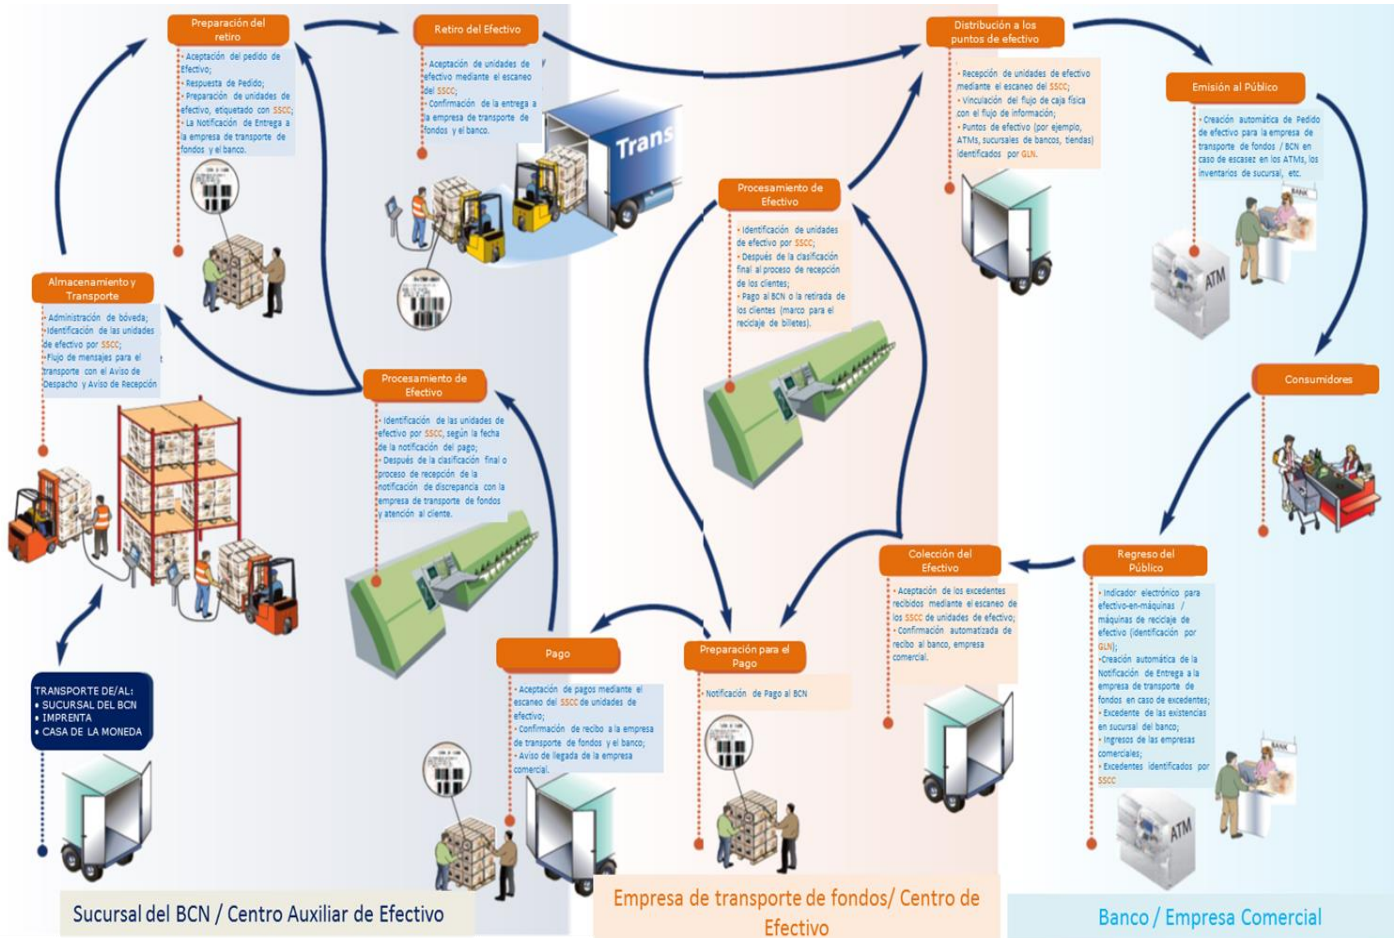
Preparación del retiro

- Aceptación del pedido de Efectivo;
- Respuesta de Pedido;
- Preparación de unidades de efectivo, etiquetado con SSCC;
- La Notificación de Entrega a la empresa de transporte de fondos y el banco.

Retiro del Efectivo

- Aceptación de unidades de efectivo mediante el escaneo del SSCC;
- Confirmación de la entrega a la empresa de transporte de fondos y el banco.

Trans

Distribución a los puntos de efectivo

- Recepción de unidades de efectivo mediante el escaneo del SSCC;
- Vinculación del flujo de caja física con el flujo de información;
- Puntos de efectivo (por ejemplo, ATMs, sucursales de bancos, tiendas) identificados por GLN.

Emisión al Público

- Creación automática de Pedido de efectivo para la empresa de transporte de fondos / BCN en caso de escasez en los ATMs, los inventarios de sucursal, etc.

BANK

ATM

Almacenamiento y Transporte

- Administración de bóveda;
- Identificación de las unidades de efectivo por SSCC;
- Flujo de mensajes para el transporte con el Aviso de Despacho y Aviso de Recepción

Procesamiento de Efectivo

- Identificación de unidades de efectivo por SSCC;
- Después de la clasificación final al proceso de recepción de los clientes;
- Pago al BCN o la retirada de los clientes (marco para el reciclaje de billetes).

Consumidores

Procesamiento de Efectivo

- Identificación de las unidades de efectivo por SSCC, según la fecha de la notificación del pago;
- Después de la clasificación final o proceso de recepción de la notificación de discrepancia con la empresa de transporte de fondos y atención al cliente.

Colección del Efectivo

- Aceptación de los excedentes recibidos mediante el escaneo de los SSCC de unidades de efectivo;
- Confirmación automatizada de recibo al banco, empresa comercial.

Regreso del Público

- Indicador electrónico para efectivo-en-máquinas / máquinas de reciclaje de efectivo (identificación por GLN);
- Creación automática de la Notificación de Entrega a la empresa de transporte de fondos en caso de excedentes;
- Excedente de las existencias en sucursal del banco;
- Ingresos de las empresas comerciales;
- Excedentes identificados por SSCC

BANK

ATM

TRANSPORTE DE/AL:
- SUCURSAL DEL BCN
- IMPRENTA
- CASA DE LA MONEDA

Pago

- Aceptación de pagos mediante el escaneo del SSCC de unidades de efectivo;
- Confirmación de recibo a la empresa de transporte de fondos y el banco;
- Aviso de llegada de la empresa comercial.

Preparación para el Pago

- Notificación de Pago al BCN

Sucursal del BCN / Centro Auxiliar de Efectivo

Empresa de transporte de fondos/ Centro de Efectivo

Banco / Empresa Comercial